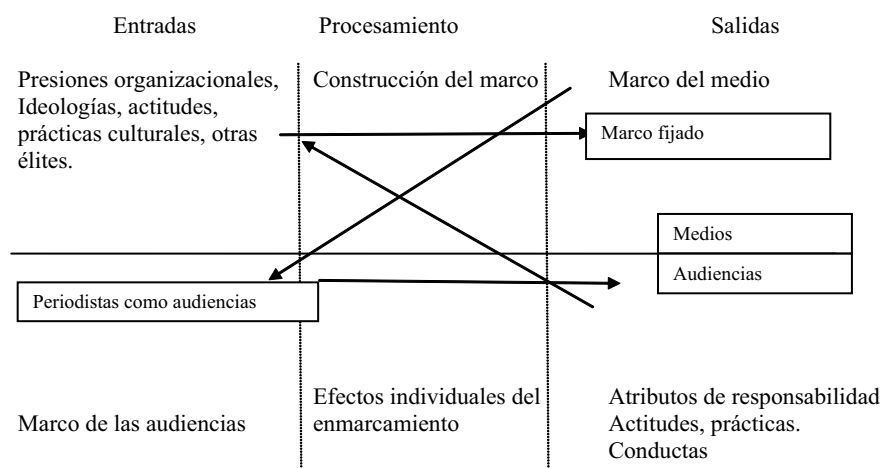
Entradas

Procesamiento

Salidas

Presiones organizacionales, Ideologías, actitudes, prácticas culturales, otras élites.

Construcción del marco

Marco del medio

Marco fijado

Medios

Audiencias

Periodistas como audiencias

Marco de las audiencias

Efectos individuales del enmarcamiento

Atributos de responsabilidad
Actitudes, prácticas.
Conductas